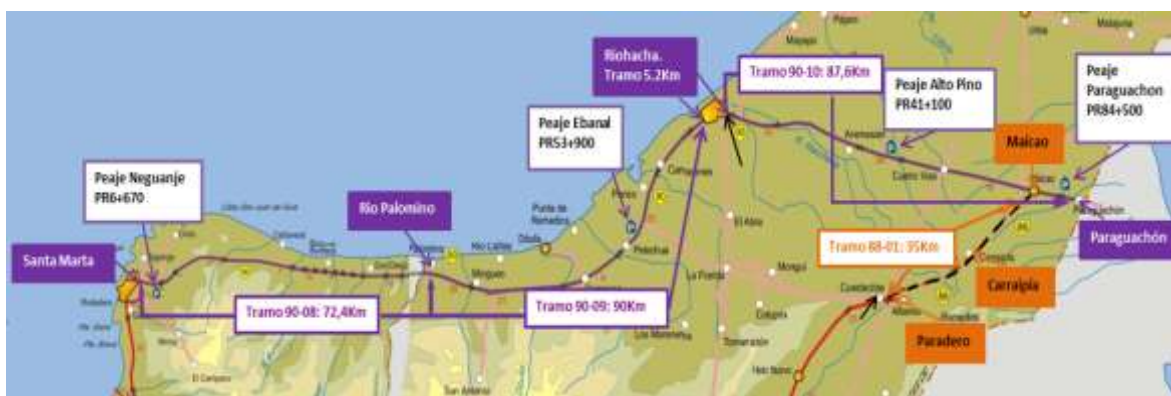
Riohacha.
Tramo 5.2Km

Tramo 90-10: 87,6Km

Peaje Alto Pino
PR41+100

Peaje
Paraguachon
PR84+500

Peaje Ebanal
PR53+900

Maicao

Peaje Neguanje
PR6+670

Rio Palomino

Paraguachón

Santa Marta

Tramo 88-01: 35Km

Carraipia

Tramo 90-08: 72,4Km

Tramo 90-09: 90Km

Paradero

Mayapo

Camarones

Punta de Remedios

Dibulla

Mingueo

Palomino

El Abra

La Punta

Monguí

Cuestecitas

Tomarrazón

Albania

Cuatro Vías

Perico

Los Moreneros

El Campano

San Antonio

Hato Nuevo

Riohacha

Uribia

Pájaro